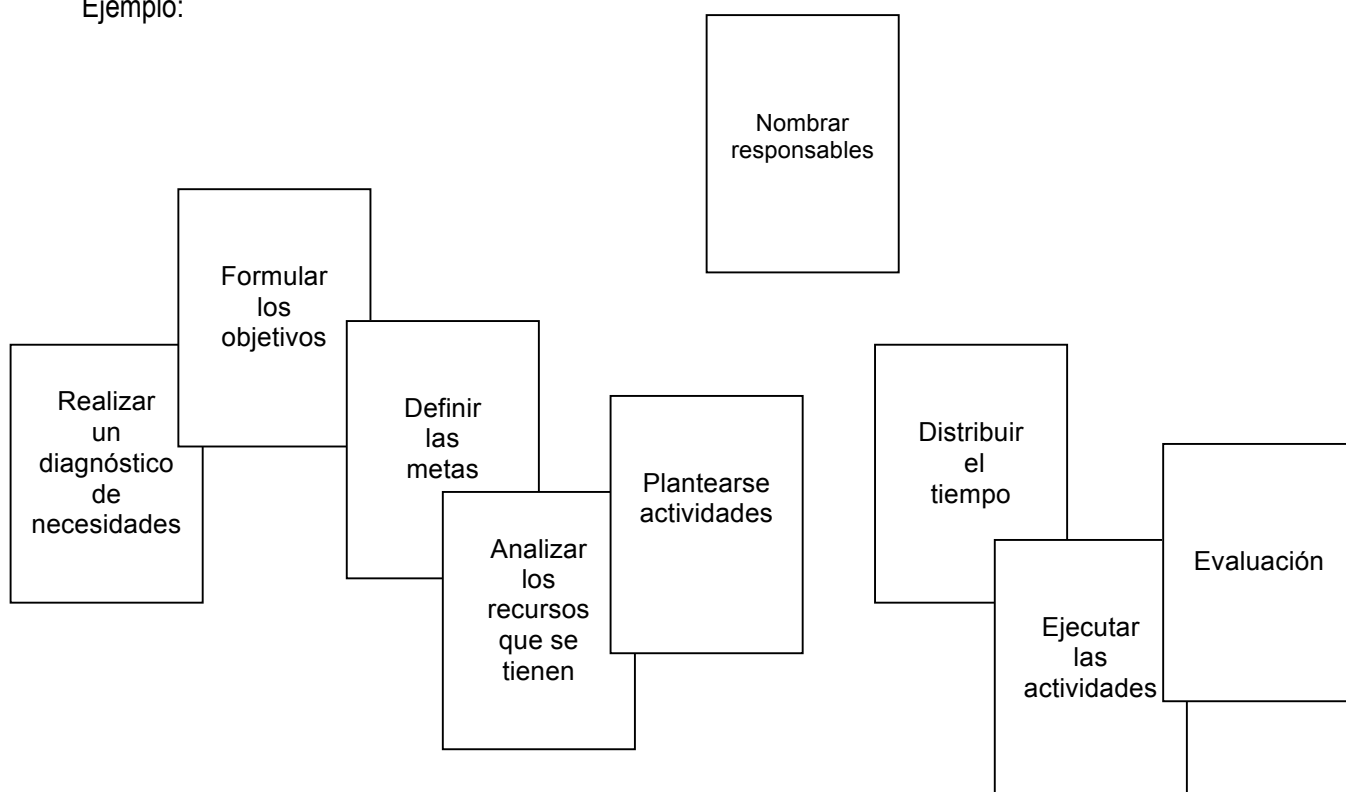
Ejemplo:

Nombrar responsables

Formular los objetivos

Realizar un diagnóstico de necesidades

Definir las metas

Analizar los recursos que se tienen

Plantearse actividades

Distribuir el tiempo

Ejecutar las actividades

Evaluación